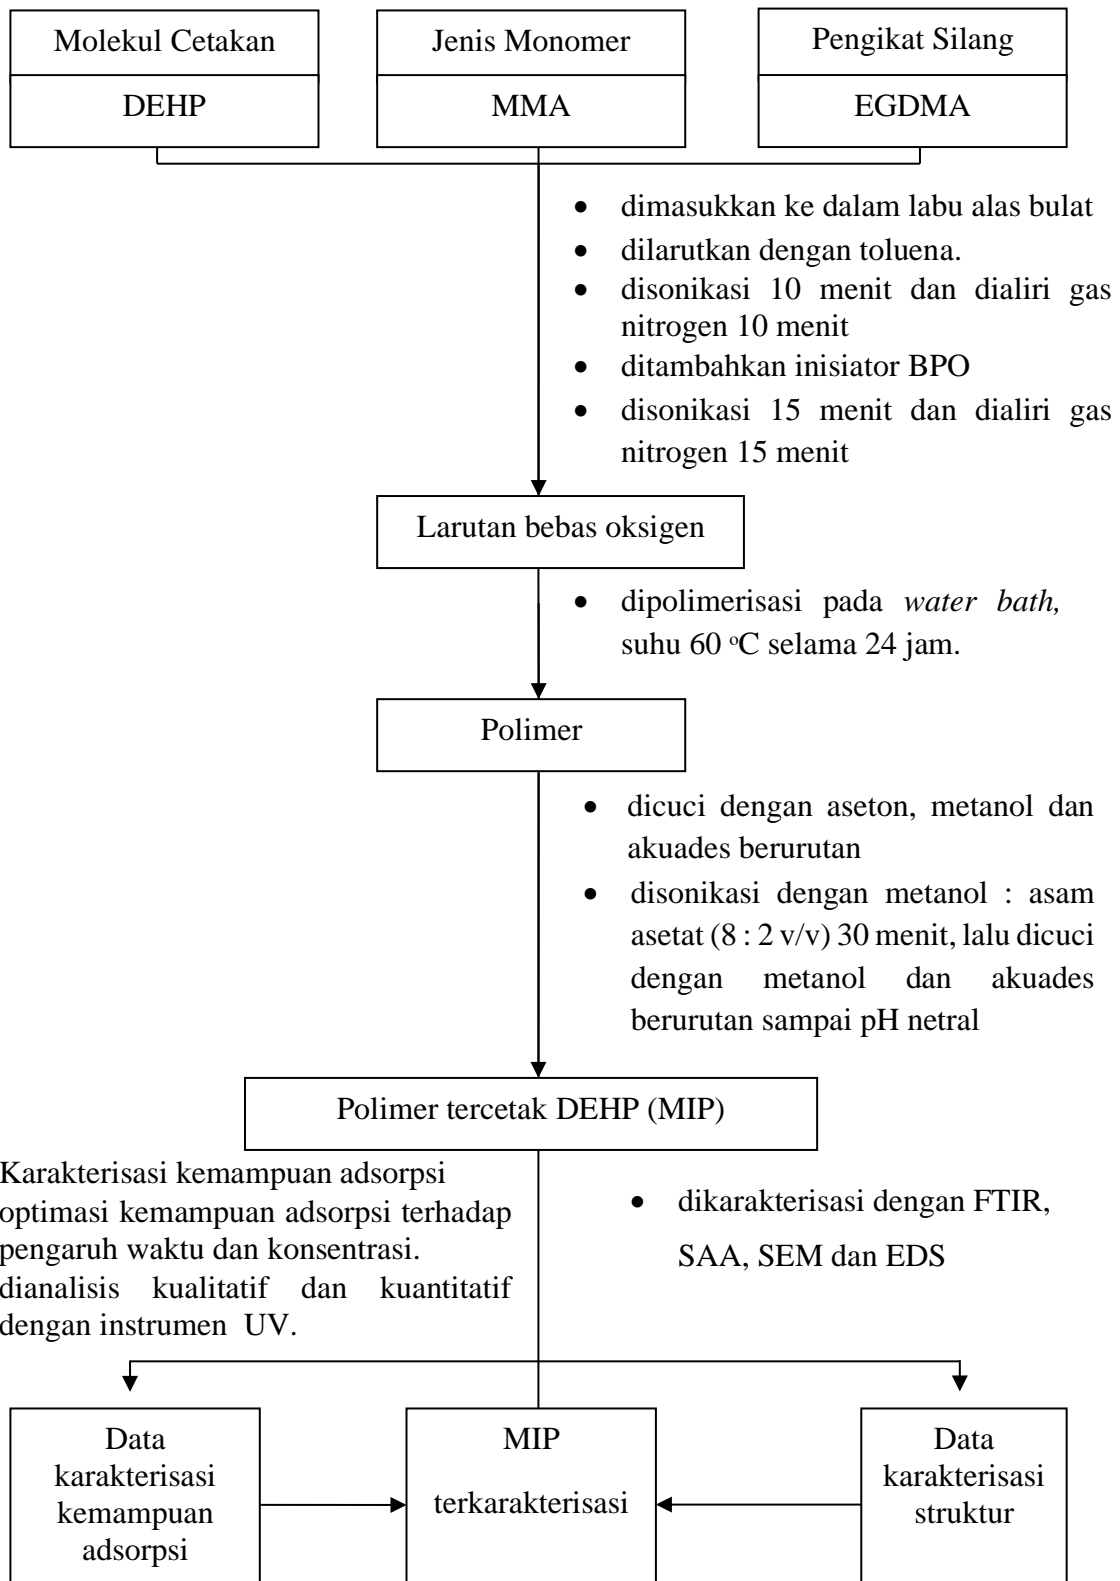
| Molekul Cetakan | Jenis Monomer | Pengikat Silang |
|---|---|---|
| DEHP | MMA | EGDMA |

- dimasukkan ke dalam labu alas bulat
- dilarutkan dengan toluena.
- disonikasi 10 menit dan dialiri gas nitrogen 10 menit
- ditambahkan inisiator BPO
- disonikasi 15 menit dan dialiri gas nitrogen 15 menit

Larutan bebas oksigen

- dipolimerisasi pada *water bath,* suhu 60 $^{o}$C selama 24 jam.

Polimer

- dicuci dengan aseton, metanol dan akuades berurutan
- disonikasi dengan metanol : asam asetat (8 : 2 v/v) 30 menit, lalu dicuci dengan metanol dan akuades berurutan sampai pH netral

Polimer tercetak DEHP (MIP)

Karakterisasi kemampuan adsorpsi optimasi kemampuan adsorpsi terhadap pengaruh waktu dan konsentrasi. dianalisis kualitatif dan kuantitatif dengan instrumen UV.

- dikarakterisasi dengan FTIR, SAA, SEM dan EDS

Data karakterisasi kemampuan adsorpsi

MIP terkarakterisasi

Data karakterisasi struktur